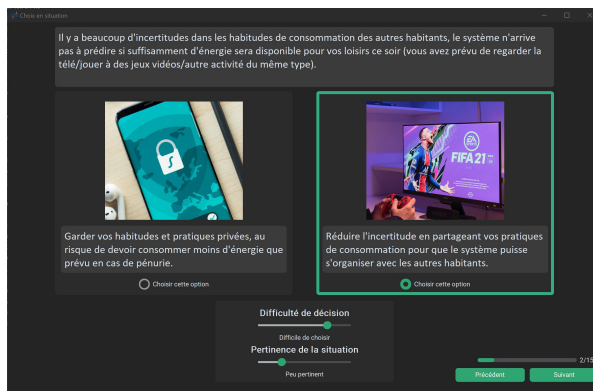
Choix en situation

Il y a beaucoup d'incertitudes dans les habitudes de consommation des autres habitants, le système n'arrive pas à prédire si suffisamment d'énergie sera disponible pour vos loisirs ce soir (vous avez prévu de regarder la télé/jouer à des jeux vidéos/autre activité du même type).

FIFA 21

Garder vos habitudes et pratiques privées, au risque de devoir consommer moins d'énergie que prévu en cas de pénurie.

Choisir cette option

Réduire l'incertitude en partageant vos pratiques de consommation pour que le système puisse s'organiser avec les autres habitants.

Choisir cette option

Difficulté de décision

Difficile de choisir

Pertinence de la situation

Peu pertinent

2/15

Précédent

Suivant